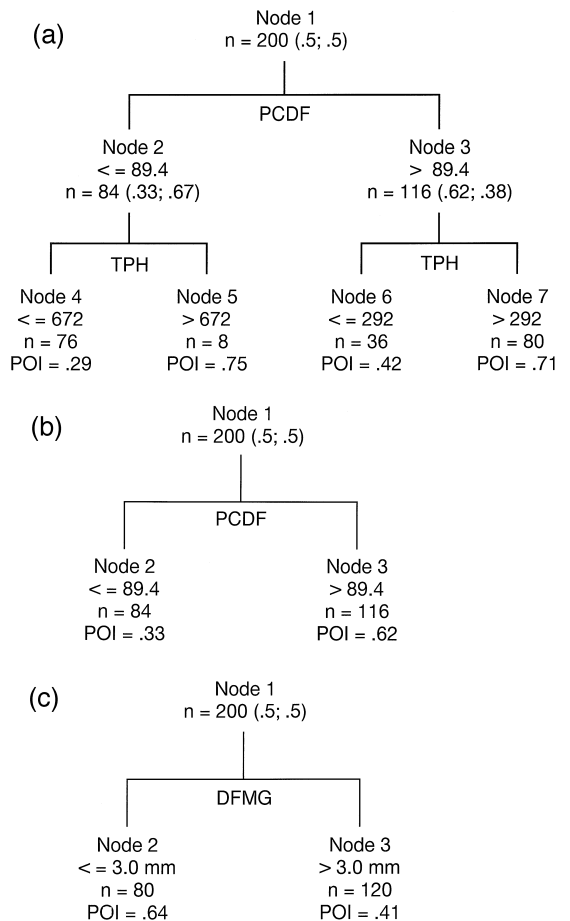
(a)

Node 1
n = 200 (.5; .5)

PCDF

Node 2
< = 89.4
n = 84 (.33; .67)

Node 3
> 89.4
n = 116 (.62; .38)

TPH

TPH

Node 4
< = 672
n = 76
POI = .29

Node 5
> 672
n = 8
POI = .75

Node 6
< = 292
n = 36
POI = .42

Node 7
> 292
n = 80
POI = .71

(b)

Node 1
n = 200 (.5; .5)

PCDF

Node 2
< = 89.4
n = 84
POI = .33

Node 3
> 89.4
n = 116
POI = .62

(c)

Node 1
n = 200 (.5; .5)

DFMG

Node 2
< = 3.0 mm
n = 80
POI = .64

Node 3
> 3.0 mm
n = 120
POI = .41